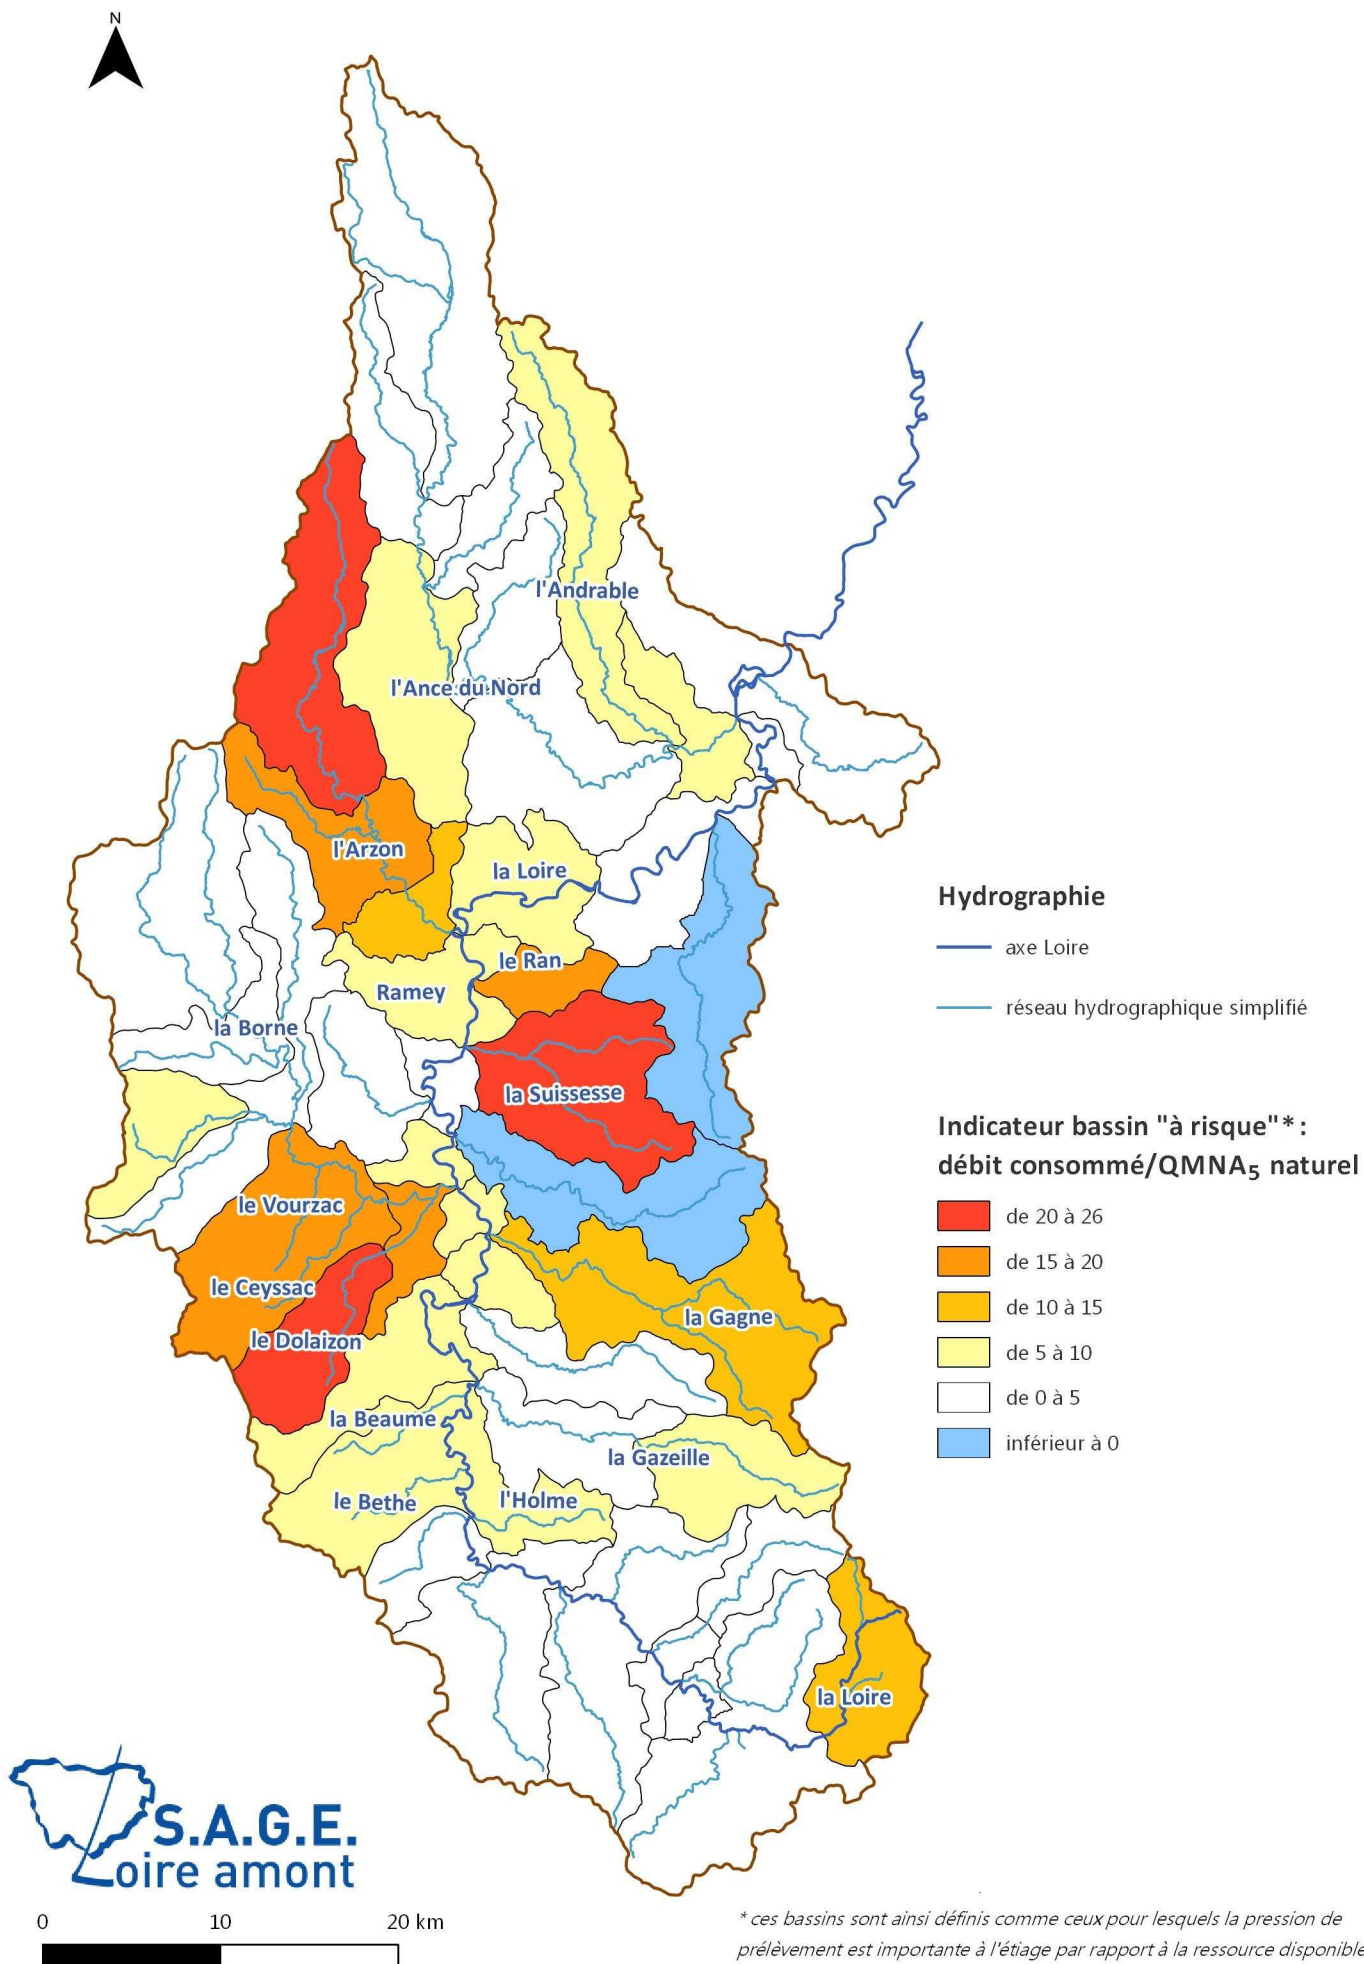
N

l'Andrable

l'Ance du Nord

l'Arzon

la Loire

le Ran

Ramey

la Borne

la Suissesse

le Vourzac

le Ceyssac

le Dolaizon

la Gagne

la Beaume

la Gazeille

le Bethe

l'Holme

la Loire

Hydrographie

axe Loire

réseau hydrographique simplifié

Indicateur bassin "à risque"* : débit consommé/QMNA$_5$ naturel

de 20 à 26

de 15 à 20

de 10 à 15

de 5 à 10

de 0 à 5

inférieur à 0

S.A.G.E. Loire amont

0 10 20 km

* ces bassins sont ainsi définis comme ceux pour lesquels la pression de prélèvement est importante à l'étiage par rapport à la ressource disponible